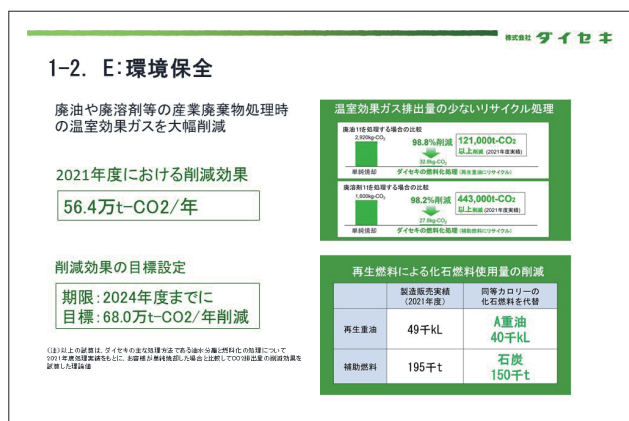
株式会社 ダイセキ

1-2. E:環境保全

廃油や廃溶剤等の産業廃棄物処理時の温室効果ガスを大幅削減

2021年度における削減効果

56.4万t-CO2/年

削減効果の目標設定

期限：2024年度までに
目標：68.0万t-CO2/年削減

(注)以上の試算は、ダイセキの主な処理方法である油水分離と燃料化の処理について2021年度処理実績をもとに、お客様が単純焼却した場合と比較してCO2排出量の削減効果を試算した理論値

温室効果ガス排出量の少ないリサイクル処理

廃油1t当処理する場合の比較
2,920kg-CO2
98.8%削減
32.0kg-CO2
単純焼却
ダイセキの燃料化処理（再生重油リサイクル）
121,000t-CO2
以上削減（2021年度実績）

廃溶剤1t当処理する場合の比較
1,600kg-CO2
98.2%削減
27.0kg-CO2
単純焼却
ダイセキの燃料化処理（補助燃料リサイクル）
443,000t-CO2
以上削減（2021年度実績）

再生燃料による化石燃料使用量の削減

| | 製造販売実績（2021年度） | 同等カロリーの化石燃料を代替 |
|---|---|---|
| 再生重油 | 49千kL | A重油 40千kL |
| 補助燃料 | 195千t | 石炭 150千t |